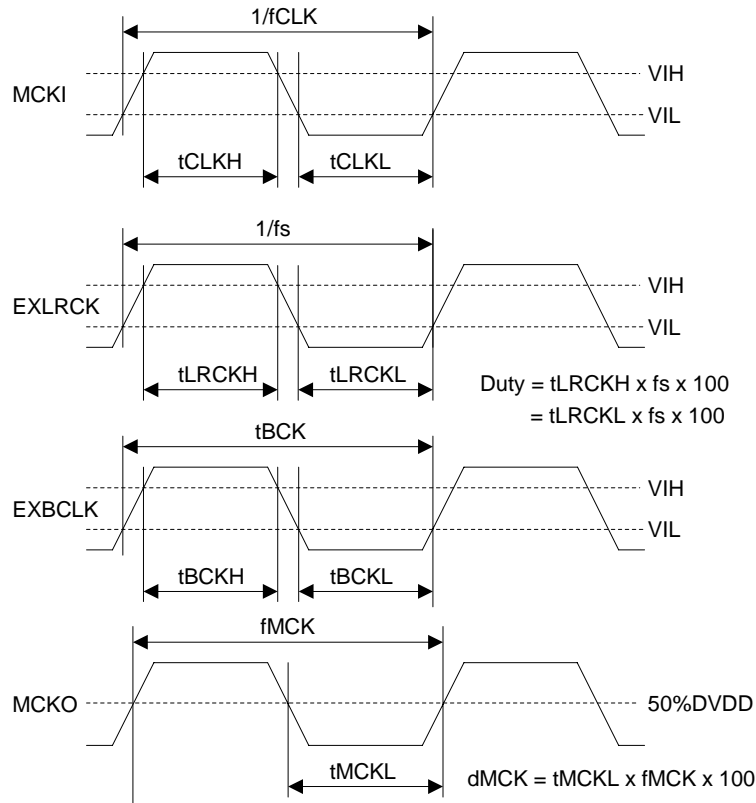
1/fCLK

MCKI

VIH

VIL

tCLKH

tCLKL

1/fs

EXLRCK

VIH

VIL

tLRCKH

tLRCKL

Duty = tLRCKH x fs x 100
= tLRCKL x fs x 100

tBCK

EXBCLK

VIH

VIL

tBCKH

tBCKL

fMCK

MCKO

50%DVDD

tMCKL

dMCK = tMCKL x fMCK x 100